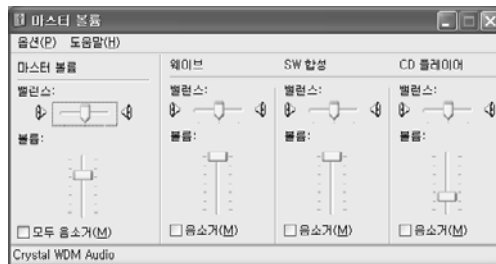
마스터 볼륨

옵션(P) 도움말(H)

마스터 볼륨

밸런스:

볼륨:

모두 음소거(M)

웨이브

밸런스:

볼륨:

음소거(M)

SW 합성

밸런스:

볼륨:

음소거(M)

CD 플레이어

밸런스:

볼륨:

음소거(M)

Crystal WDM Audio